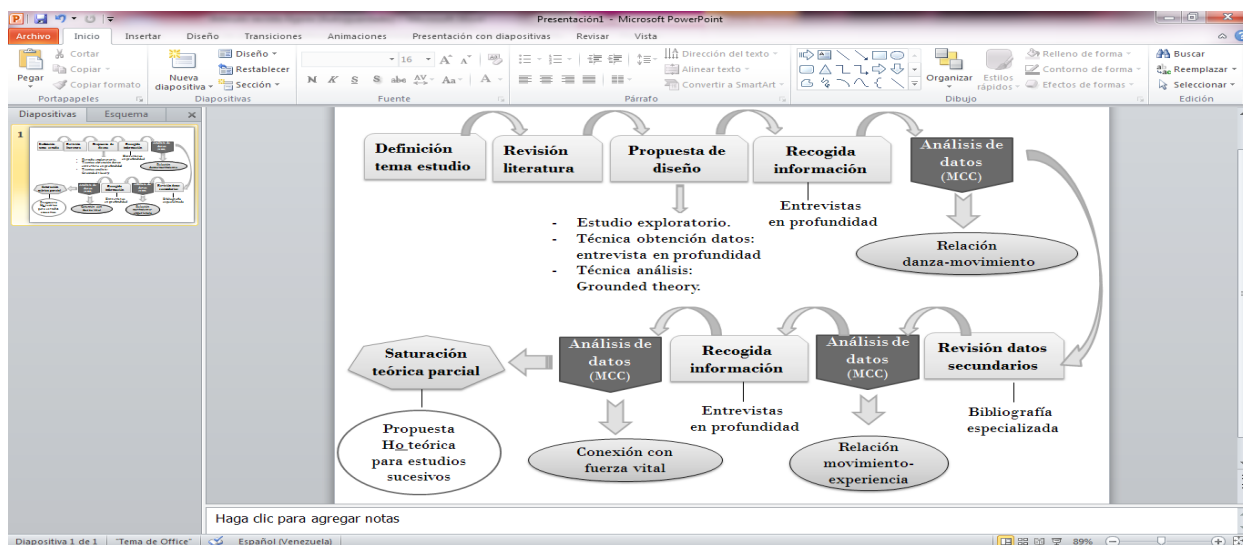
Presentación1 - Microsoft PowerPoint

Archivo Inicio Insertar Diseño Transiciones Animaciones Presentación con diapositivas Revisar Vista

Cortar Copiar Copiar formato Pegar Portapapeles
Nueva diapositiva Diseño Restablecer Sección Diapositivas
16 Fuente
Dirección del texto Alinear texto Convertir a SmartArt Párrafo
Organizar Estilos rápidos Relleno de forma Contorno de forma Efectos de formas Dibujo
Buscar Reemplazar Seleccionar Edición

Diapositivas Esquema

Definición tema estudio

Revisión literatura

Propuesta de diseño

Recogida información

Análisis de datos (MCC)

- Estudio exploratorio.
- Técnica obtención datos: entrevista en profundidad
- Técnica análisis: Grounded theory.

Entrevistas en profundidad

Relación danza-movimiento

Saturación teórica parcial

Análisis de datos (MCC)

Recogida información

Análisis de datos (MCC)

Revisión datos secundarios

Propuesta Ho teórica para estudios sucesivos

Conexión con fuerza vital

Entrevistas en profundidad

Relación movimiento-experiencia

Bibliografía especializada

Haga clic para agregar notas

Diapositiva 1 de 1 "Tema de Office" Español (Venezuela) 89%